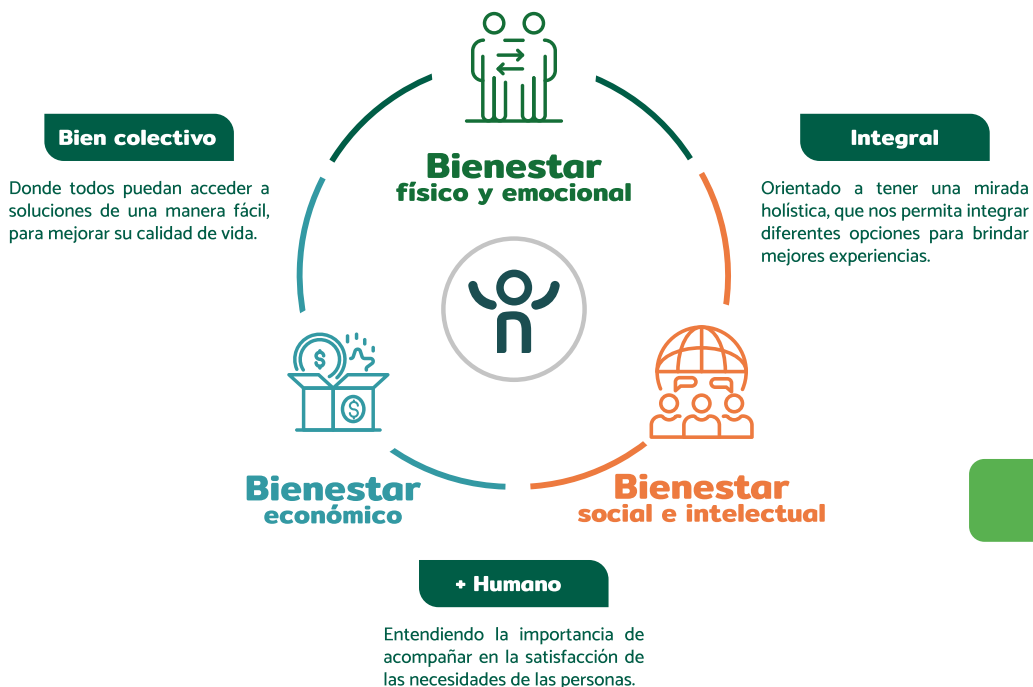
Bien colectivo

Donde todos puedan acceder a soluciones de una manera fácil, para mejorar su calidad de vida.

Bienestar
físico y emocional

Integral

Orientado a tener una mirada holística, que nos permita integrar diferentes opciones para brindar mejores experiencias.

Bienestar
económico

Bienestar
social e intelectual

+ Humano

Entendiendo la importancia de acompañar en la satisfacción de las necesidades de las personas.